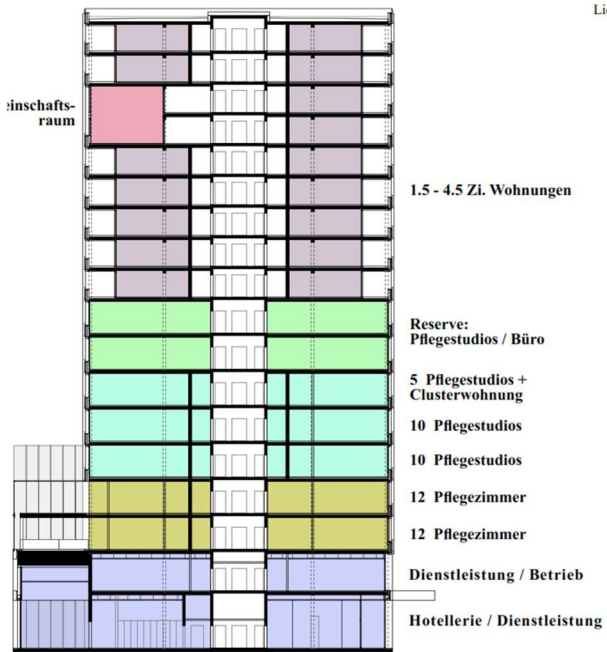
Li

einschafts-
raum

1.5 - 4.5 Zi. Wohnungen

Reserve:
Pflegestudios / Büro

5 Pflegestudios +
Clusterwohnung

10 Pflegestudios

10 Pflegestudios

12 Pflegezimmer

12 Pflegezimmer

Dienstleistung / Betrieb

Hotellerie / Dienstleistung